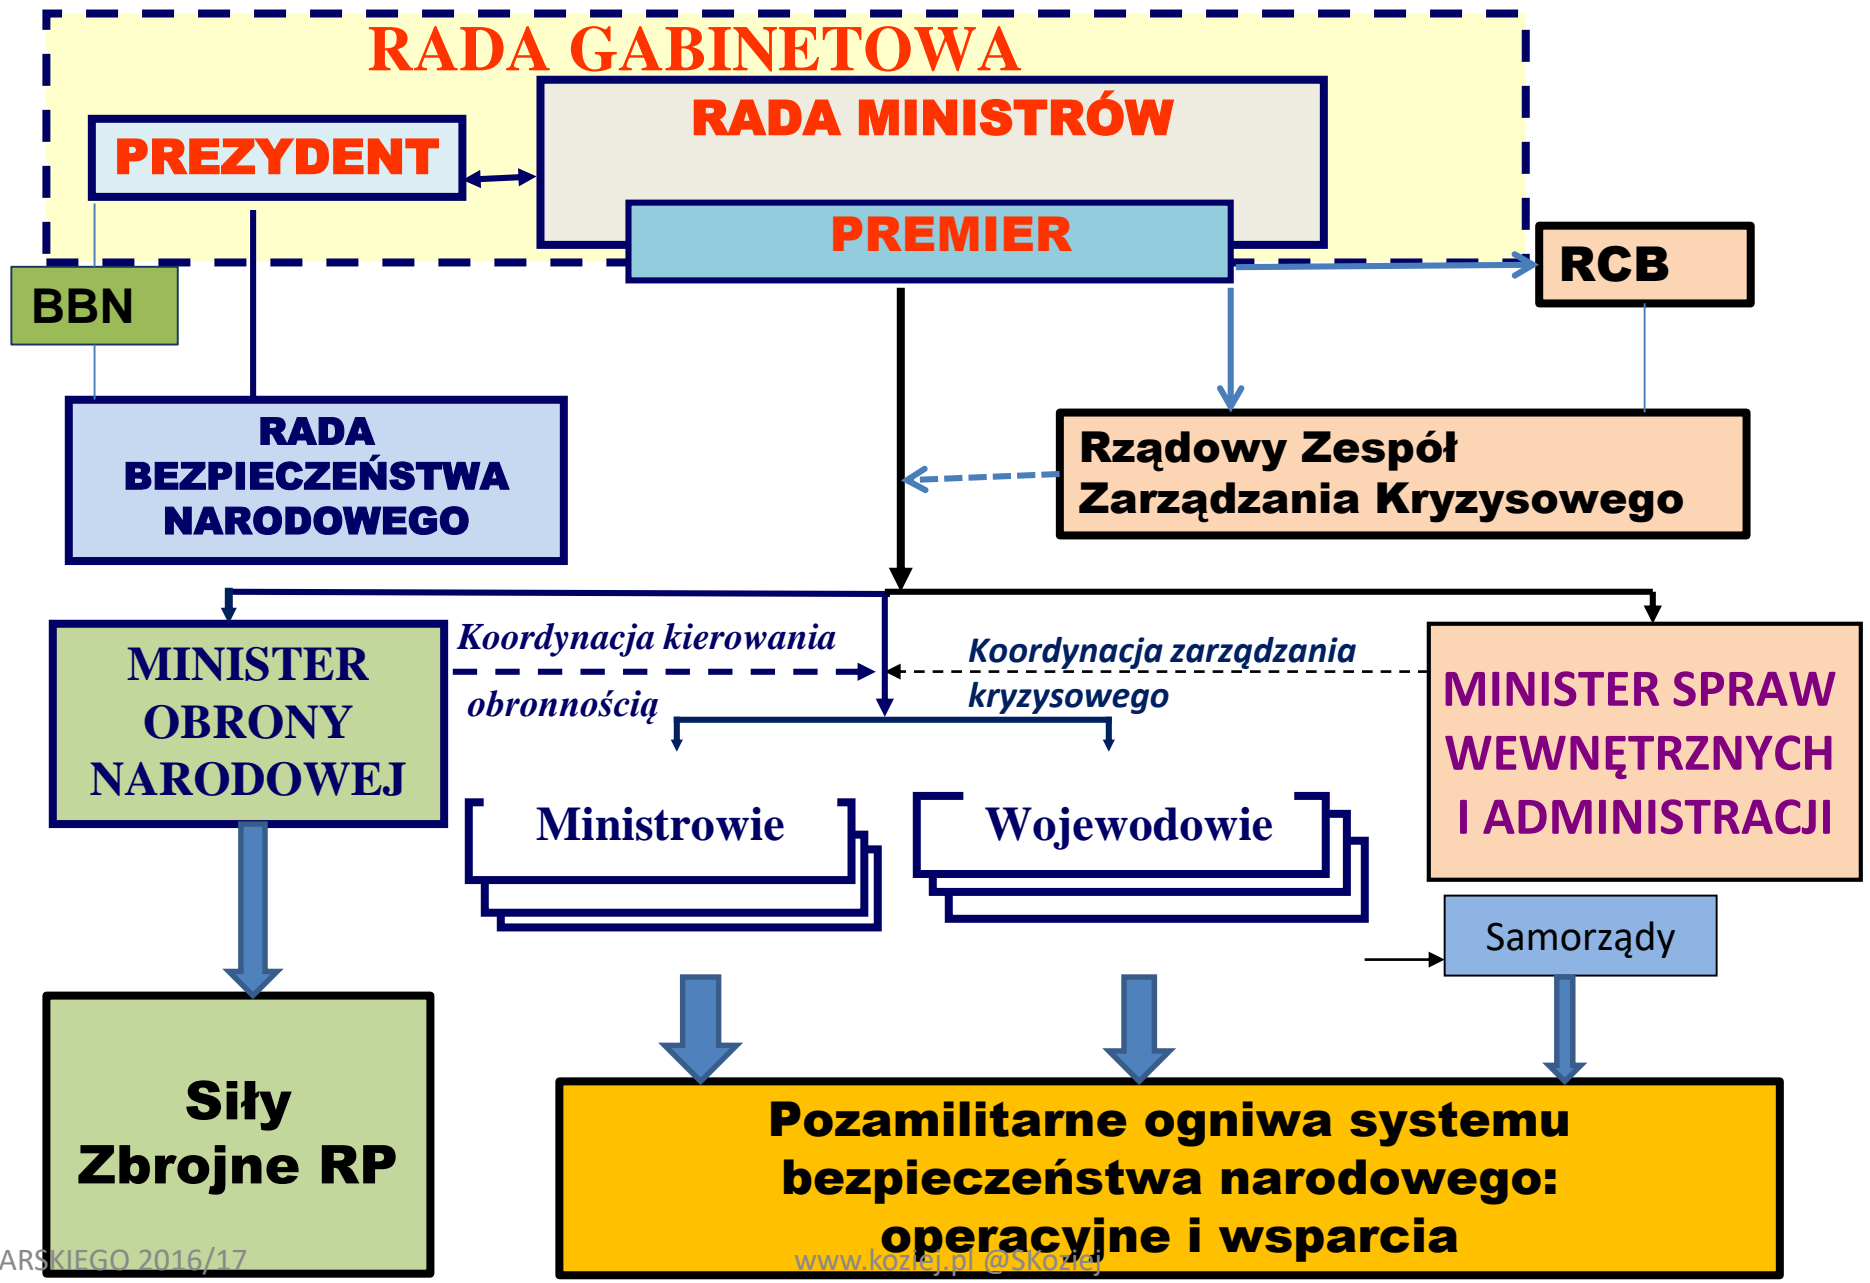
RADA GABINETOWA

RADA MINISTRÓW

PREZYDENT

PREMIER

RCB

BBN

RADA BEZPIECZEŃSTWA NARODOWEGO

Rządowy Zespół Zarządzania Kryzysowego

MINISTER OBRONY NARODOWEJ

Koordynacja kierowania obronnością

Koordynacja zarządzania kryzysowego

MINISTER SPRAW WEWNĘTRZNYCH I ADMINISTRACJI

Ministrowie

Wojewodowie

Samorządy

Siły Zbrojne RP

Pozamilitarne ogniwa systemu bezpieczeństwa narodowego: operacyjne i wsparcia

ARSKIEGO 2016/17

www.koziej.pl @SKoziej